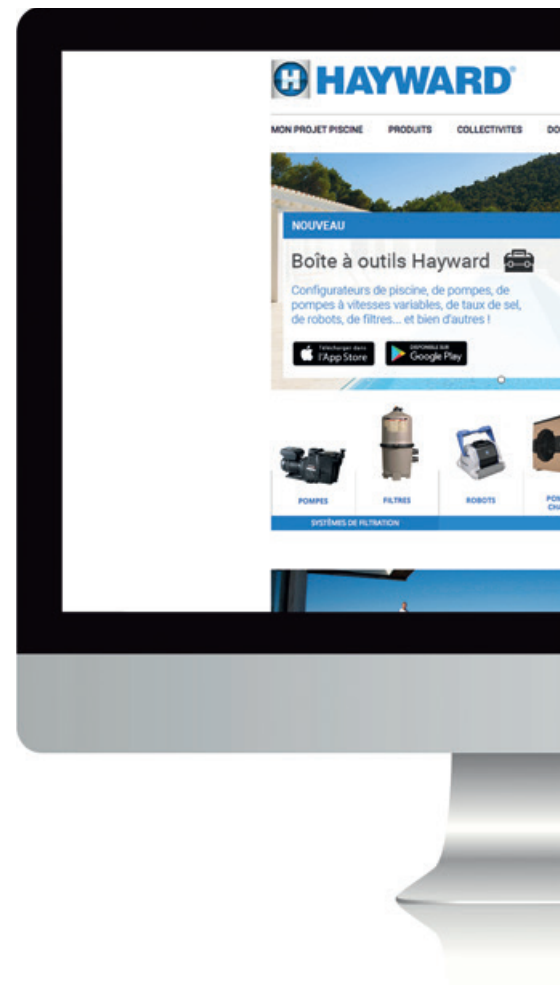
HAYWARD

MON PROJET PISCINE PRODUITS COLLECTIVITES DO

NOUVEAU

Boîte à outils Hayward

Configurateurs de piscine, de pompes, de pompes à vitesses variables, de taux de sel, de robots, de filtres... et bien d'autres !

Télécharger dans l'App Store

DISPONIBLE SUR Google Play

POMPES

FILTRES

ROBOTS

PO CHA

SYSTÈMES DE FILTRATION